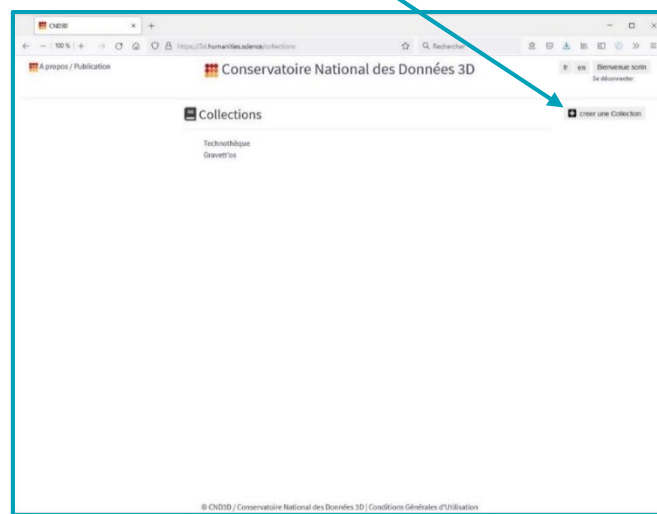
CND3D

100 %

https://3d.humanities.science/collections

Rechercher

A propos / Publication

Conservatoire National des Données 3D

fr en Bienvenue sorin

Se déconnecter

Collections

creer une Collection

Technothèque

Gravett'os

© CND3D / Conservatoire National des Données 3D | Conditions Générales d'Utilisation